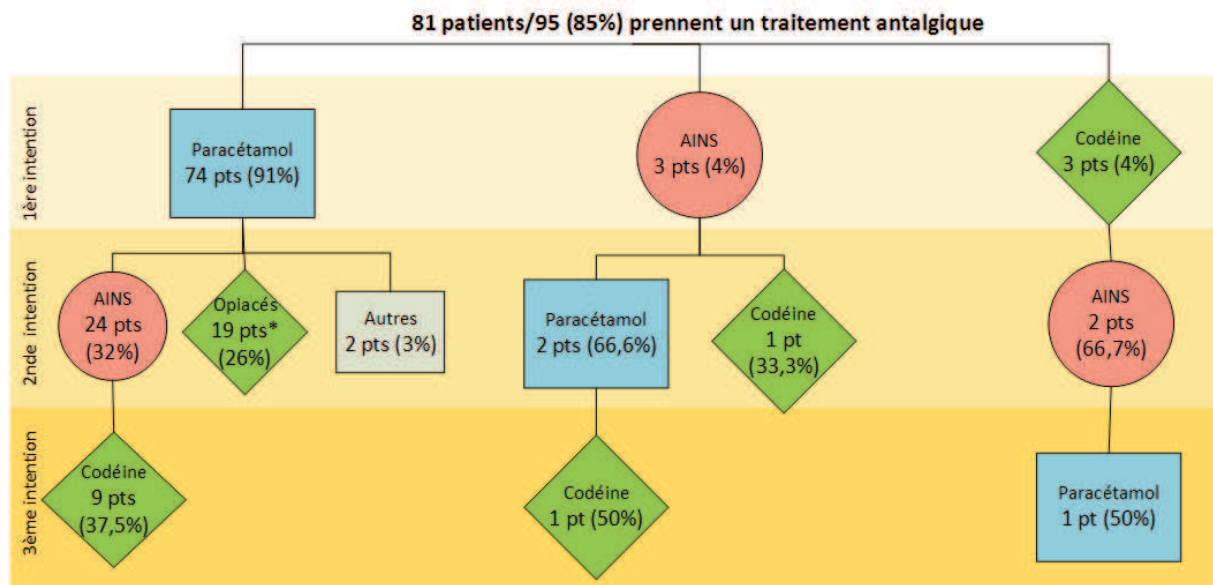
81 patients/95 (85%) prennent un traitement antalgique

1ère intention

Paracétamol
74 pts (91%)

AINS
3 pts (4%)

Codéine
3 pts (4%)

2nde intention

AINS
24 pts
(32%)

Opiacés
19 pts*
(26%)

Autres
2 pts (3%)

Paracétamol
2 pts (66,6%)

Codéine
1 pt
(33,3%)

AINS
2 pts
(66,7%)

3ème intention

Codéine
9 pts
(37,5%)

Codéine
1 pt (50%)

Paracétamol
1 pt (50%)